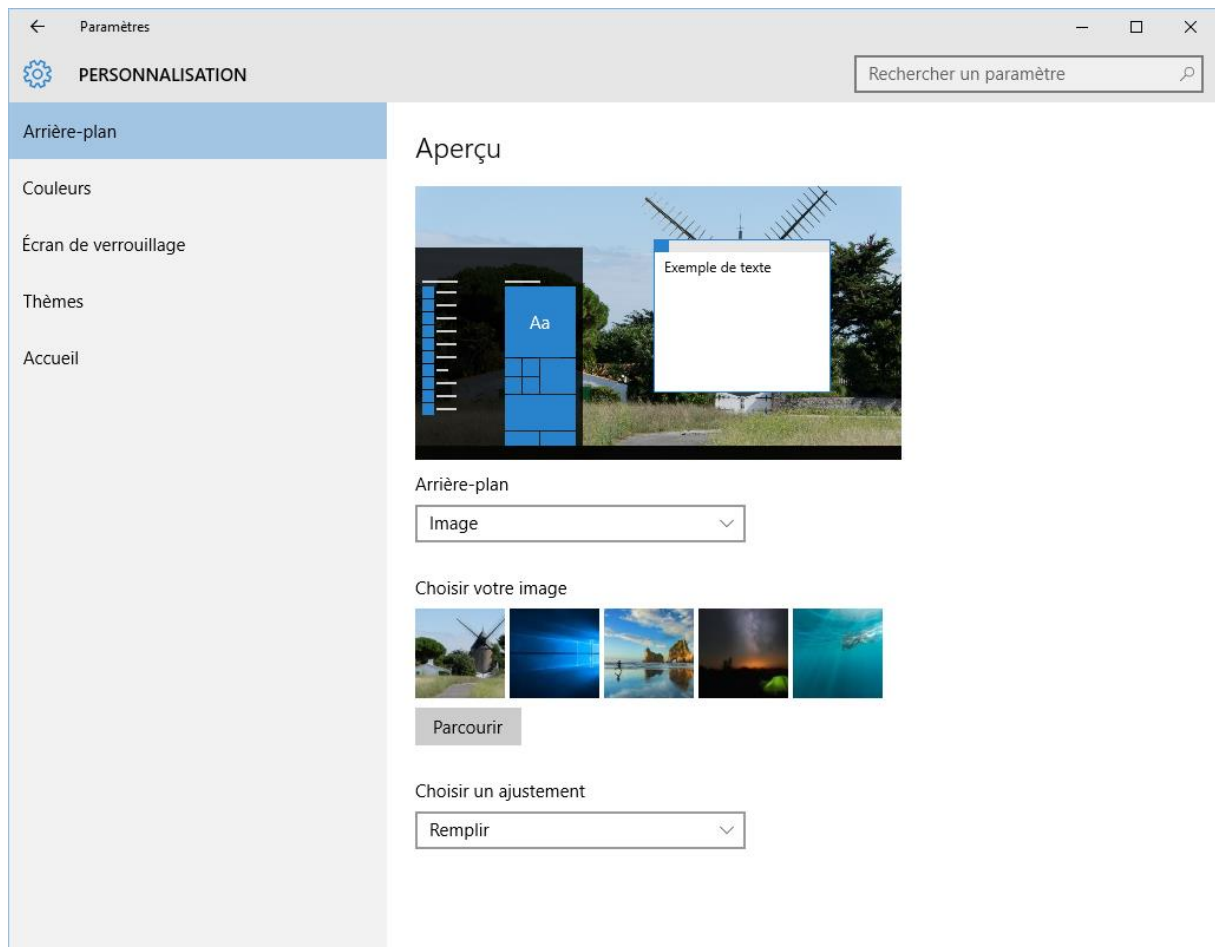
Paramètres

PERSONNALISATION

Rechercher un paramètre

Arrière-plan

Couleurs

Écran de verrouillage

Thèmes

Accueil

Aperçu

Exemple de texte

Aa

Arrière-plan

Image

Choisir votre image

Parcourir

Choisir un ajustement

Remplir